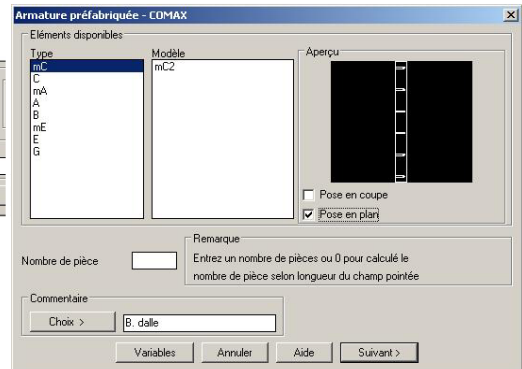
Armature préfabriquée - COMAX

Eléments disponibles

Type
mC
C
mA
A
B
mE
E
G

Modèle
mC2

Aperçu

Pose en coupe
Pose en plan

Remarque

Nombre de pièce

Entrez un nombre de pièces ou 0 pour calculé le nombre de pièce selon longueur du champ pointée

Commentaire

Choix >

B. dalle

Variables
Annuler
Aide
Suivant >